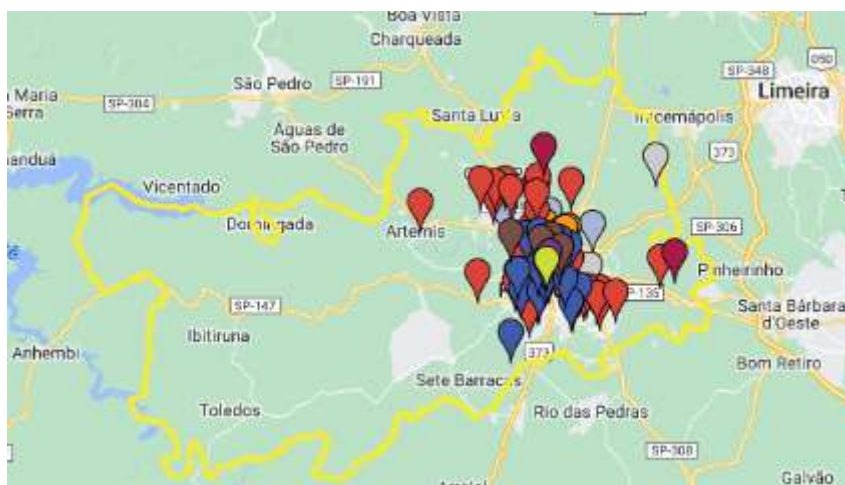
Boa Vista
Charqueada
São Pedro
SP-191
Maria
Serra
SP-304
Águas de
São Pedro
Santa Luzia
Iracemápolis
SP-348
Limeira
090
373
andua
Vicentado
Domingada
Artemis
SP-306
Pinheirinho
SP-147
SP-135
Santa Bárbara
d'Oeste
Ibitiruna
Anhembi
373
Sete Barras
Bom Retiro
Toledos
Rio das Pedras
SP-308
Galvão
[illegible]